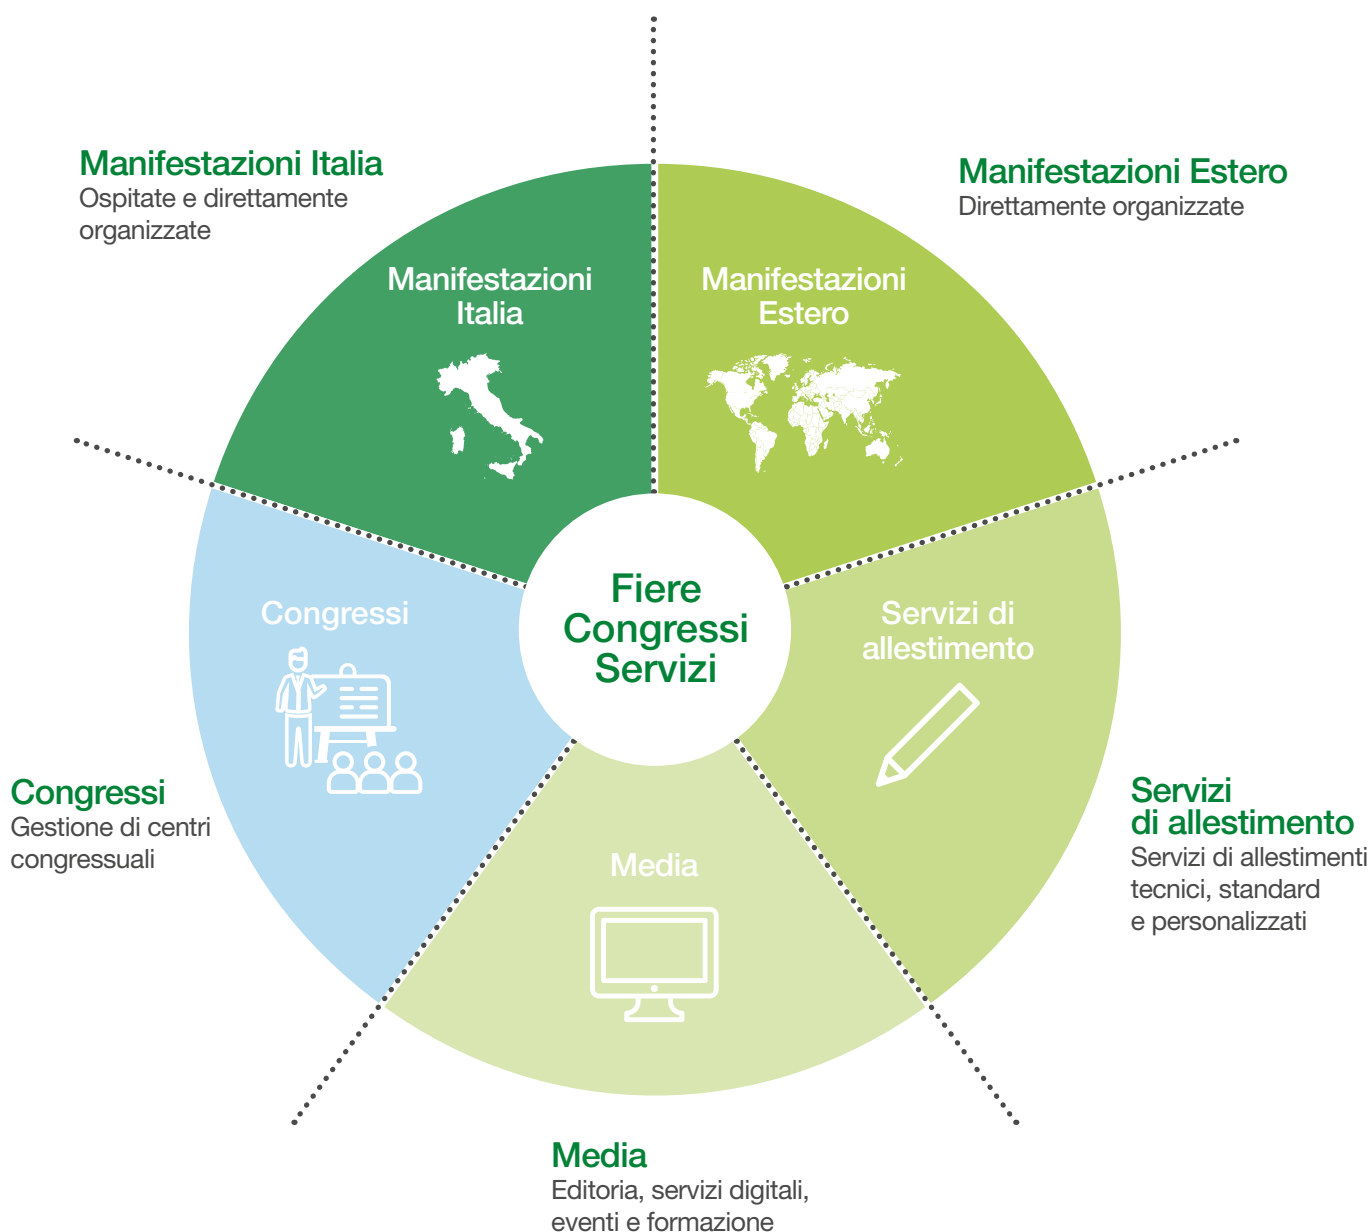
Manifestazioni Italia
Ospitate e direttamente organizzate

Manifestazioni Estero
Direttamente organizzate

Manifestazioni Italia

Manifestazioni Estero

Fiere Congressi Servizi

Congressi

Servizi di allestimento

Media

Congressi
Gestione di centri congressuali

Servizi di allestimento
Servizi di allestimenti tecnici, standard e personalizzati

Media
Editoria, servizi digitali, eventi e formazione